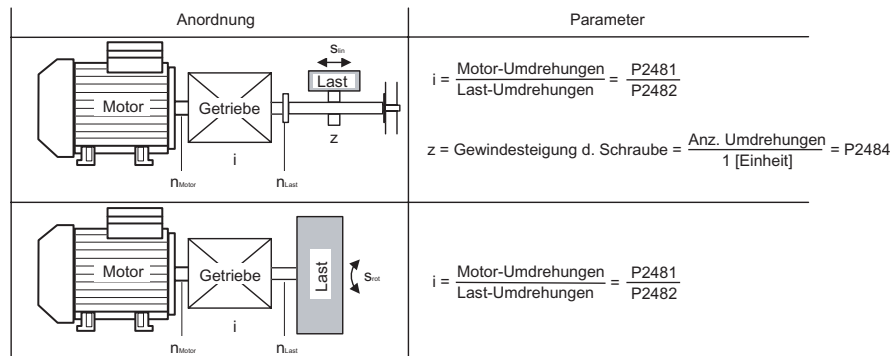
| Anordnung | Parameter |
|---|---|
| $s_{lin}$ Last Motor Getriebe z i $n_{Motor}$ $n_{Last}$ | $i = \frac{\text{Motor-Umdrehungen}}{\text{Last-Umdrehungen}} = \frac{P2481}{P2482}$ <br> $z = \text{Gewindesteigung d. Schraube} = \frac{\text{Anz. Umdrehungen}}{1\ [\text{Einheit}]} = P2484$ |
| Motor Getriebe Last $s_{rot}$ i $n_{Motor}$ $n_{Last}$ | $i = \frac{\text{Motor-Umdrehungen}}{\text{Last-Umdrehungen}} = \frac{P2481}{P2482}$ |